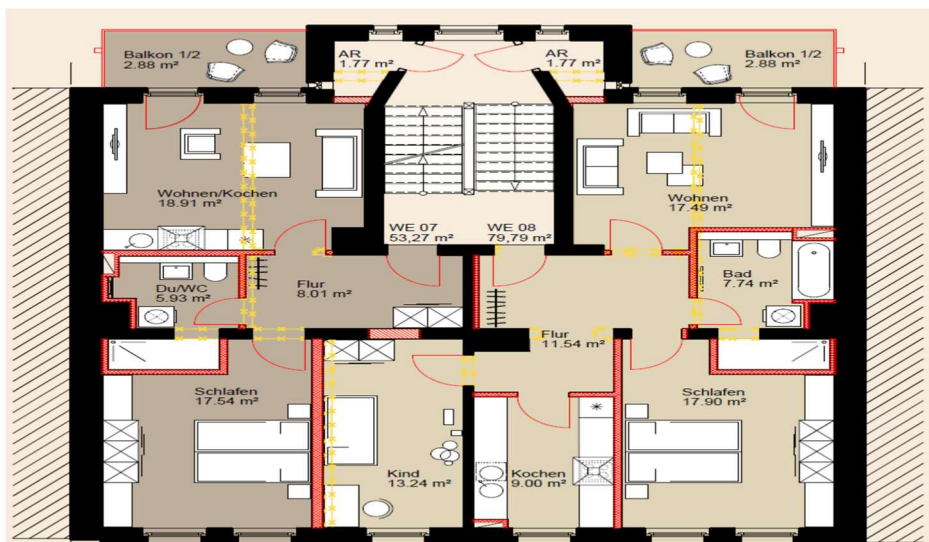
Balkon 1/2
2.88 m²

AR
1.77 m²

AR
1.77 m²

Balkon 1/2
2.88 m²

Wohnen/Kochen
18.91 m²

Wohnen
17.49 m²

WE 07
53,27 m²

WE 08
79,79 m²

Du/WC
5.93 m²

Flur
8.01 m²

Bad
7.74 m²

Flur
11.54 m²

Schlafen
17.54 m²

Schlafen
17.90 m²

Kind
13.24 m²

Kochen
9.00 m²